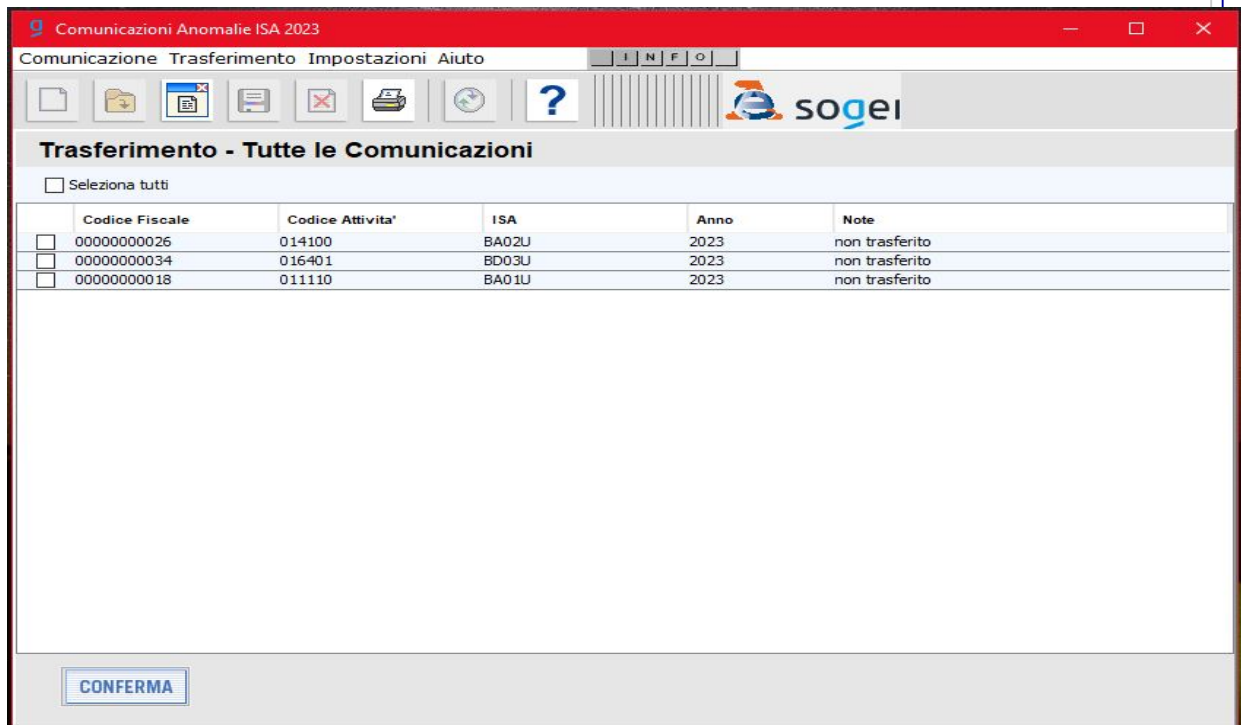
Comunicazioni Anomalie ISA 2023

Comunicazione Trasferimento Impostazioni Aiuto

I N F O

sogei

Trasferimento - Tutte le Comunicazioni

Seleziona tutti

| | Codice Fiscale | Codice Attivita' | ISA | Anno | Note |
|---|---|---|---|---|---|
| | 00000000026 | 014100 | BA02U | 2023 | non trasferito |
| | 00000000034 | 016401 | BD03U | 2023 | non trasferito |
| | 00000000018 | 011110 | BA01U | 2023 | non trasferito |

CONFERMA